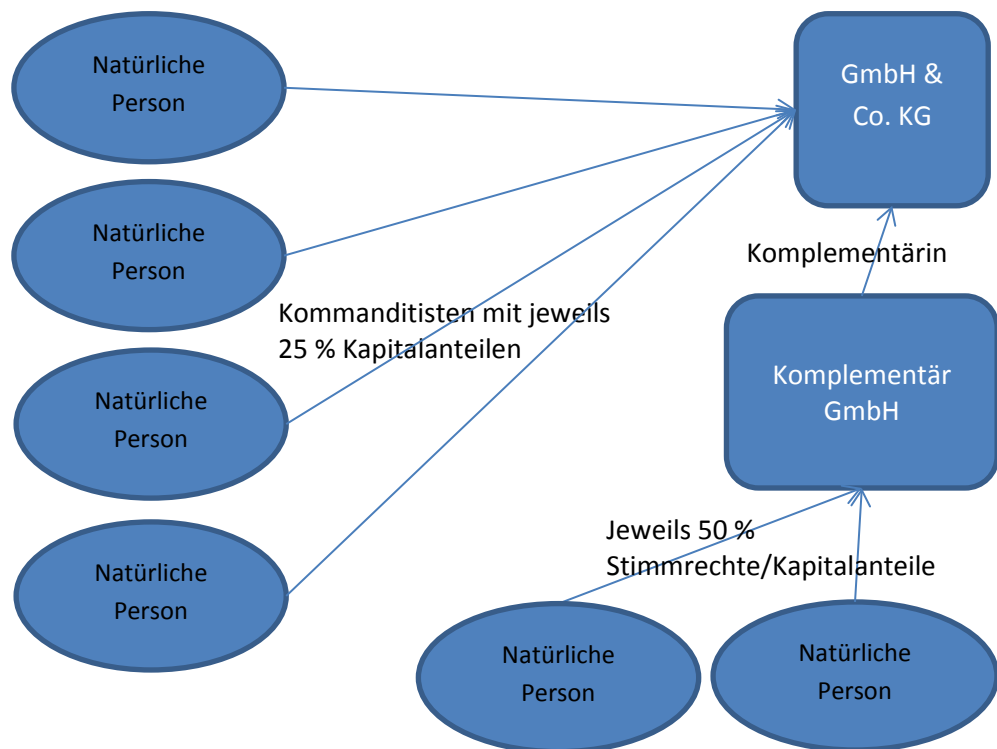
Natürliche Person

GmbH & Co. KG

Natürliche Person

Komplementärin

Kommanditisten mit jeweils 25 % Kapitalanteilen

Natürliche Person

Komplementär GmbH

Natürliche Person

Jeweils 50 % Stimmrechte/Kapitalanteile

Natürliche Person

Natürliche Person